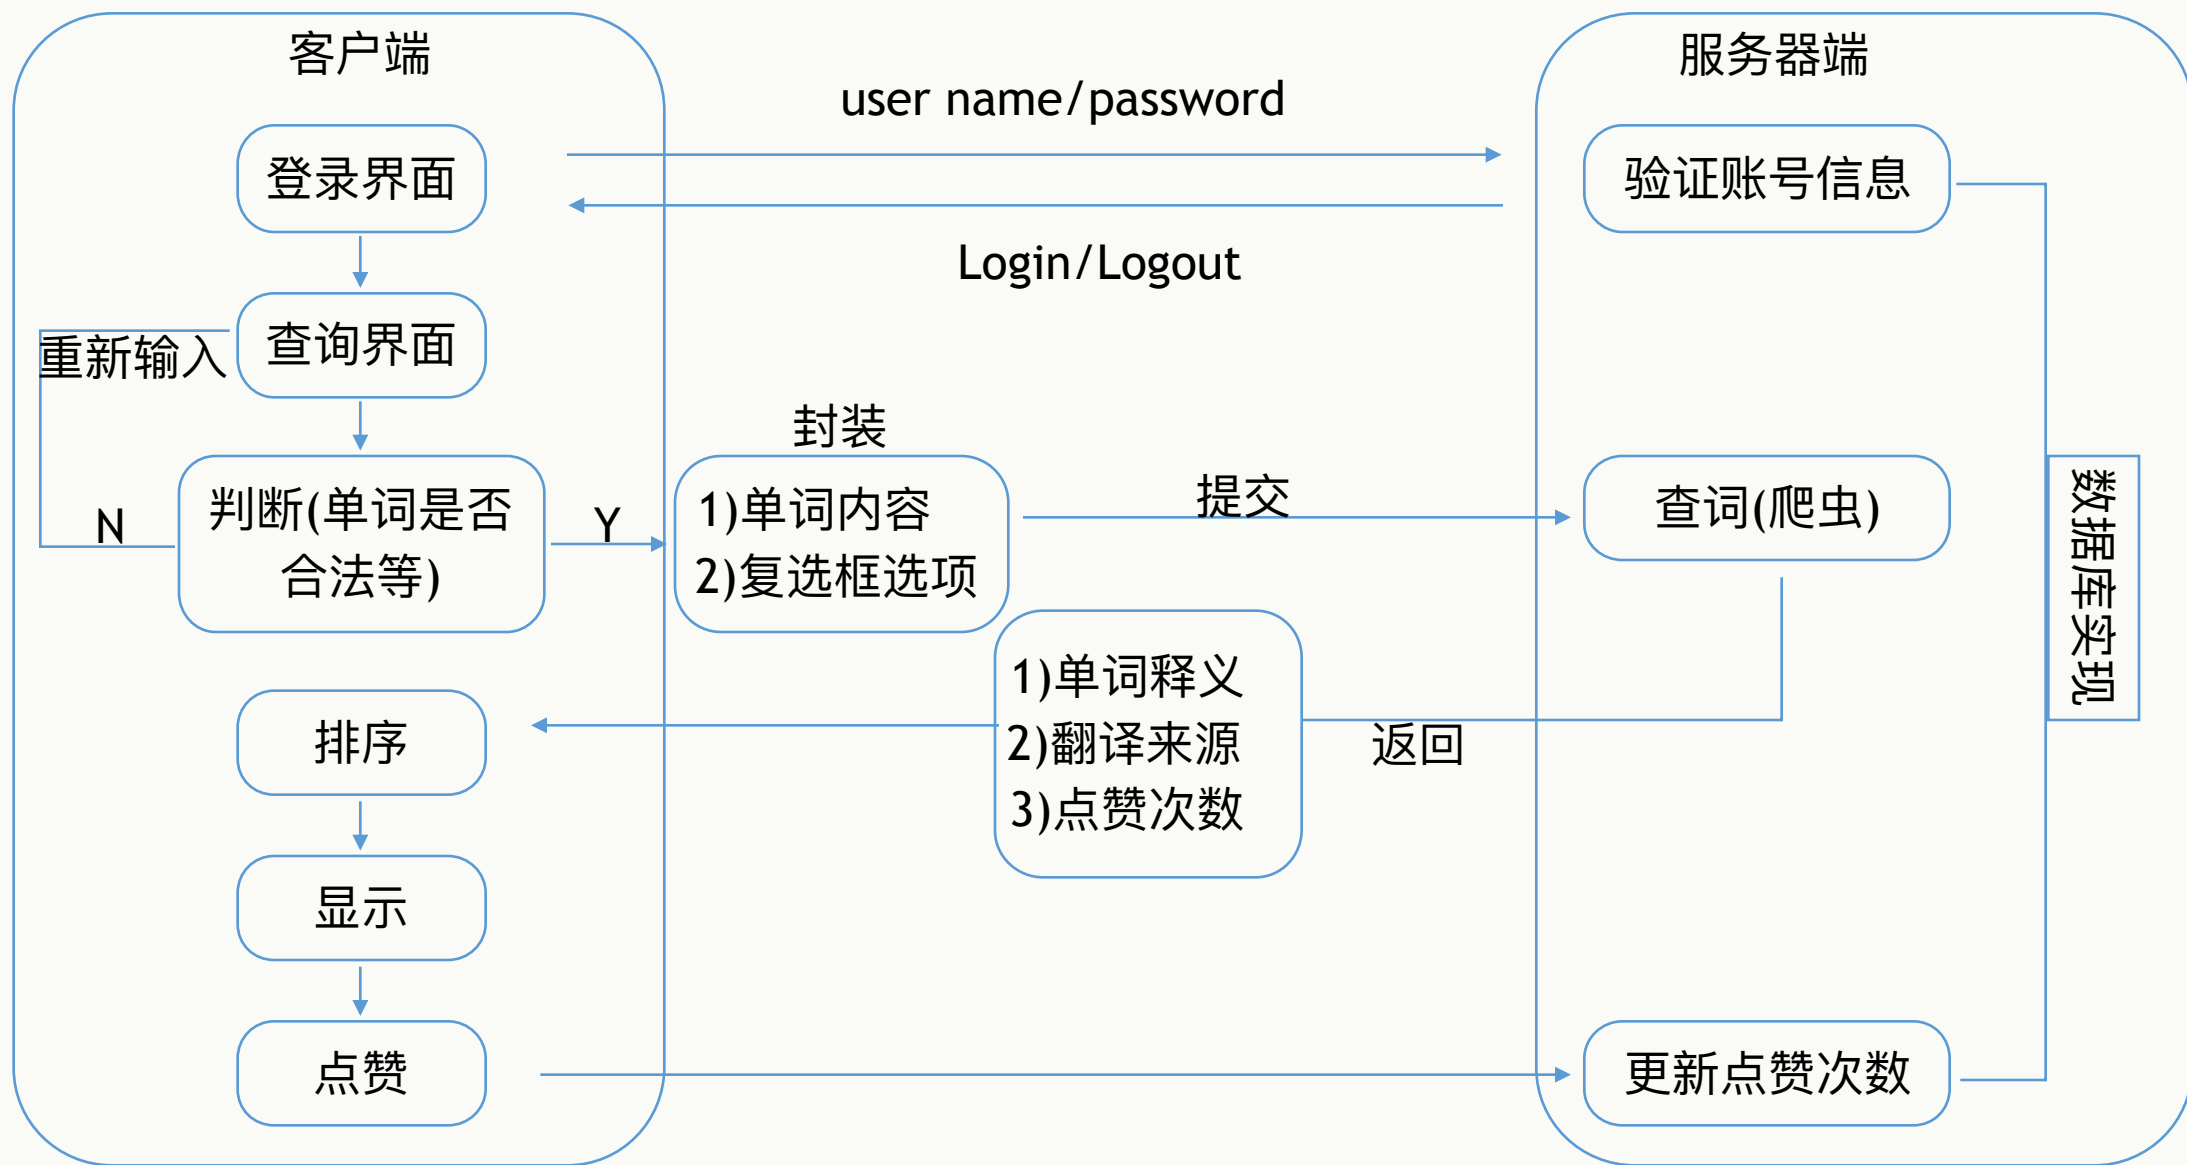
客户端

服务器端

user name/password

登录界面

验证账号信息

Login/Logout

重新输入

查询界面

封装

判断(单词是否合法等)

N

Y

1)单词内容
2)复选框选项

提交

查词(爬虫)

数据库实现

1)单词释义
2)翻译来源
3)点赞次数

排序

返回

显示

点赞

更新点赞次数